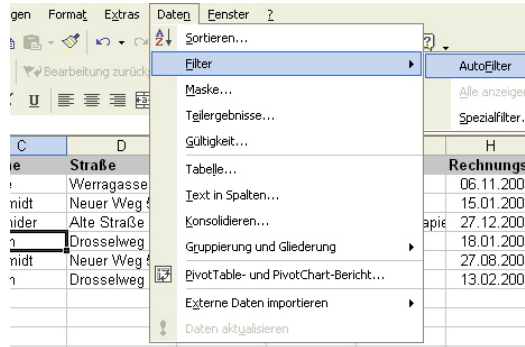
gen Format Extras Daten Fenster ?

Bearbeitung zurück

U

C D H

e Straße Rechnungs

e Werragasse 06.11.200

Neuer Weg 15.01.200

nider Alte Straße apie 27.12.200

n Drosselweg 18.01.200

midt Neuer Weg 27.08.200

n Drosselweg 13.02.200

Sortieren...

Filter

Maske...

Teilergebnisse...

Gültigkeit...

Tabelle...

Text in Spalten...

Konsolidieren...

Gruppierung und Gliederung

PivotTable- und PivotChart-Bericht...

Externe Daten importieren

Daten aktualisieren

AutoFilter

Alle anzeigen

Spezialfilter...